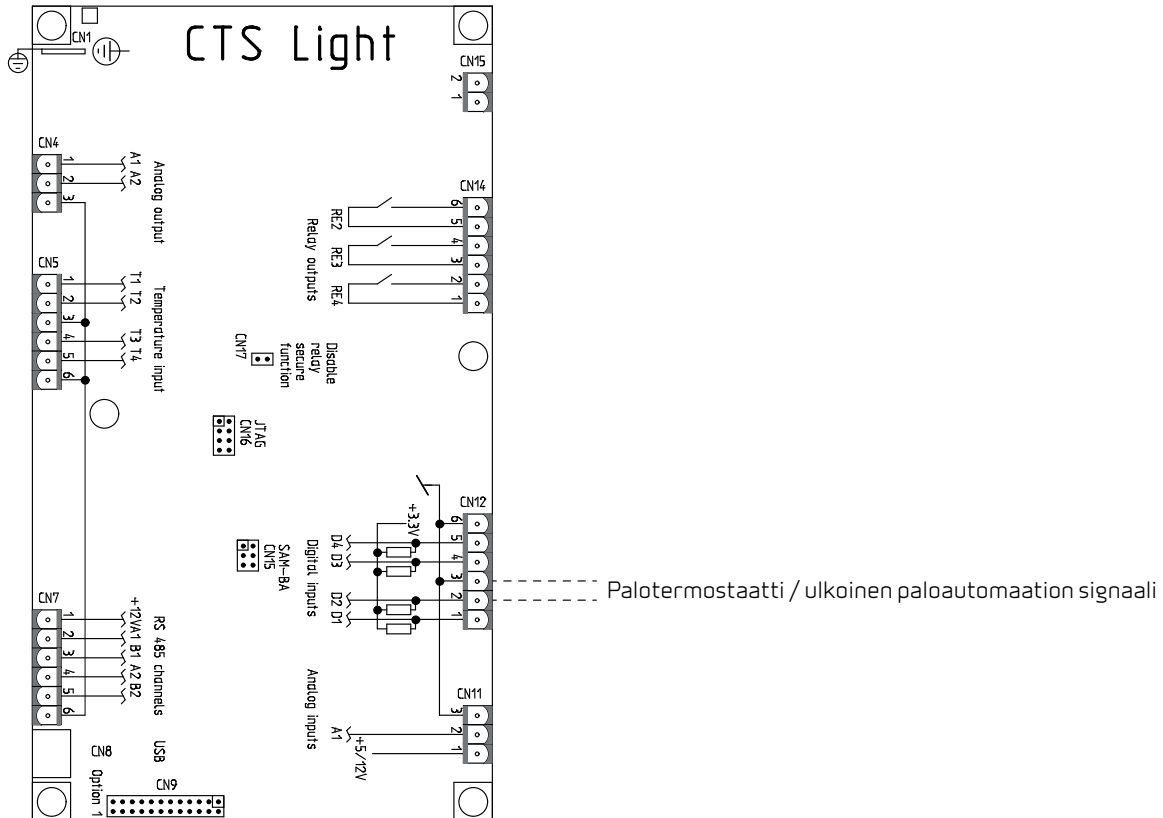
CN1

CTS Light

CN15
2 1

CN4
1 2 3
A1 A2
Analog output

CN14
RE2 RE3 RE4
Relay outputs
6 5 4 3 2 1

CN5
1 2 3 4 5 6
T1 T2 T3 T4
Temperature input

CN17
Disable relay secure function

JTAG CN16

CN12
+3,3V
D4 D3 D2 D1
Digital inputs
6 5 4 3 2 1

SAM-BA CN15

Palotermostaatti / ulkoinen paloautomaation signaali

CN7
1 2 3 4 5 6
+12V A1 B1 A2 B2
RS 485 channels

CN11
Analog inputs
A1
+5/12V
3 2 1

CN8
USB

CN9
Option 1